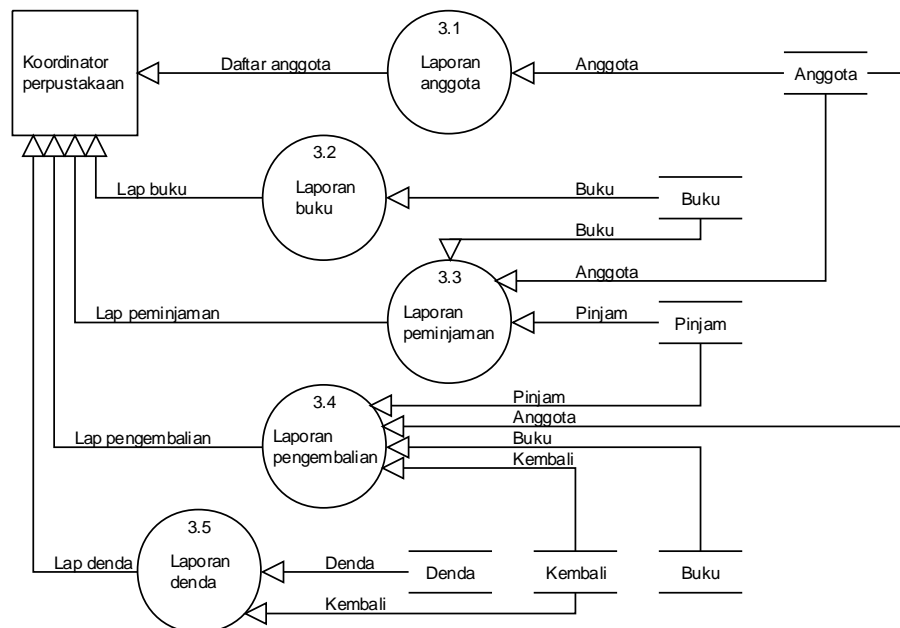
Koordinator perpustakaan

Daftar anggota

3.1
Laporan anggota

Anggota

Anggota

3.2
Laporan buku

Lap buku

Buku

Buku

Buku

3.3
Laporan peminjaman

Anggota

Lap peminjaman

Pinjam

Pinjam

3.4
Laporan pengembalian

Pinjam

Anggota

Buku

Kembali

Lap pengembalian

3.5
Laporan denda

Lap denda

Denda

Denda

Kembali

Buku

Kembali